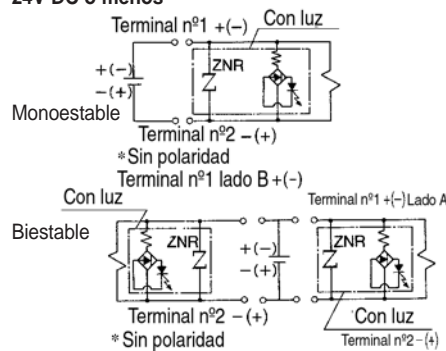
24V DC o menos

Terminal nº1 +(−)
Con luz
+(−)
−(+)
ZNR
Monoestable
Terminal nº2 −(+)
*Sin polaridad

Terminal nº1 lado B +(−)
Con luz
Terminal nº1 +(−) Lado A
Biestable
ZNR
+(−)
−(+)
ZNR
Terminal nº2 −(+)
*Sin polaridad
Con luz
Terminal nº2 −(+)